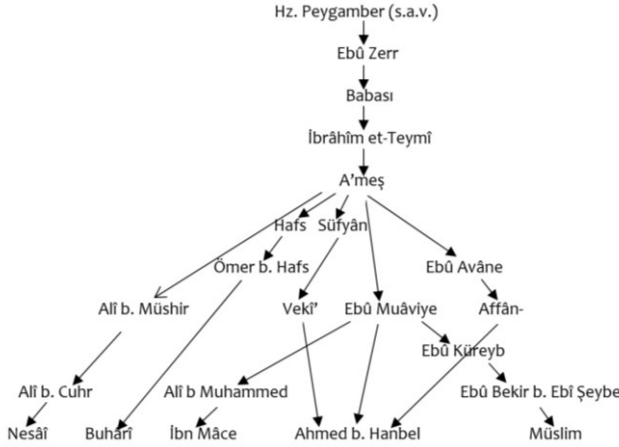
Hz. Peygamber (s.a.v.)

Ebû Zerr

Babası

İbrâhîm et-Teymî

A'meş

Hafs

Süfyân

Ömer b. Hafs

Ebû Avâne

Alî b. Müshir

Vekî'

Ebû Muâviye

Affân-

Ebû Küreyb

Alî b. Cuhr

Alî b Muhammed

Ebû Bekir b. Ebî Şeybe

Nesâî

Buharî

İbn Mâce

Ahmed b. Hanbel

Müslim